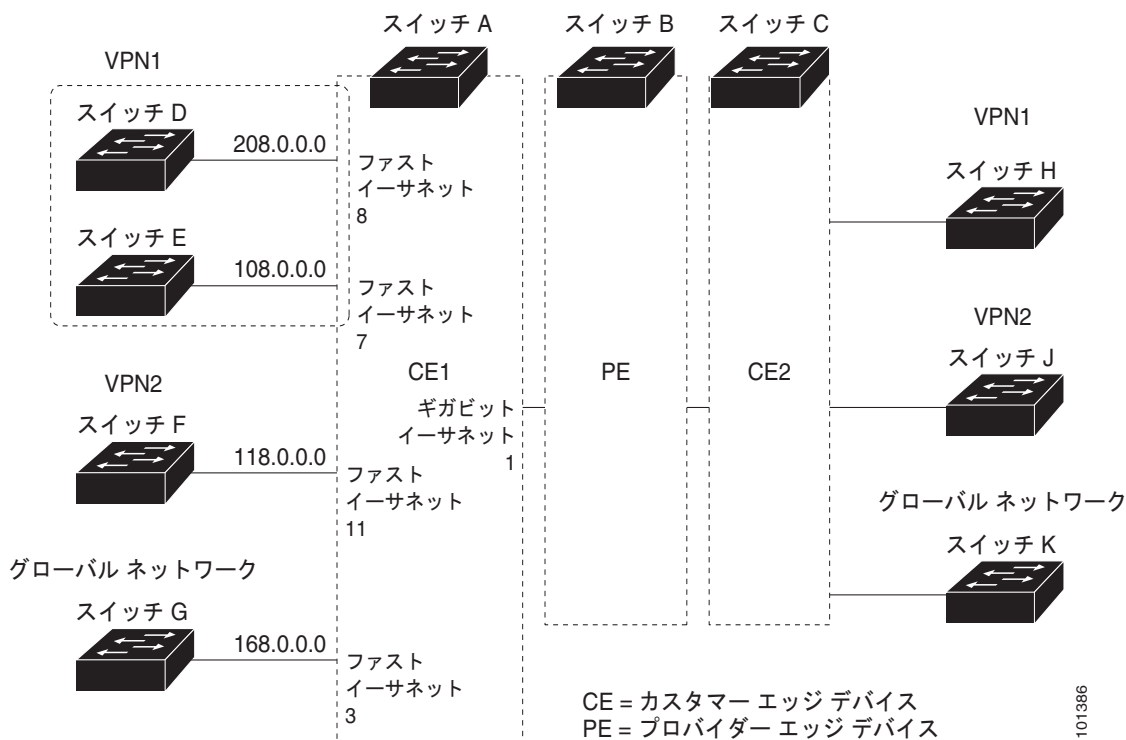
スイッチ A

スイッチ B

スイッチ C

VPN1

スイッチ D

208.0.0.0

ファスト イーサネット 8

スイッチ E

108.0.0.0

ファスト イーサネット 7

VPN2

スイッチ F

118.0.0.0

ファスト イーサネット 11

グローバル ネットワーク

スイッチ G

168.0.0.0

ファスト イーサネット 3

CE1

ギガビット イーサネット 1

PE

CE2

VPN1

スイッチ H

VPN2

スイッチ J

グローバル ネットワーク

スイッチ K

CE = カスタマー エッジ デバイス
PE = プロバイダー エッジ デバイス

101386